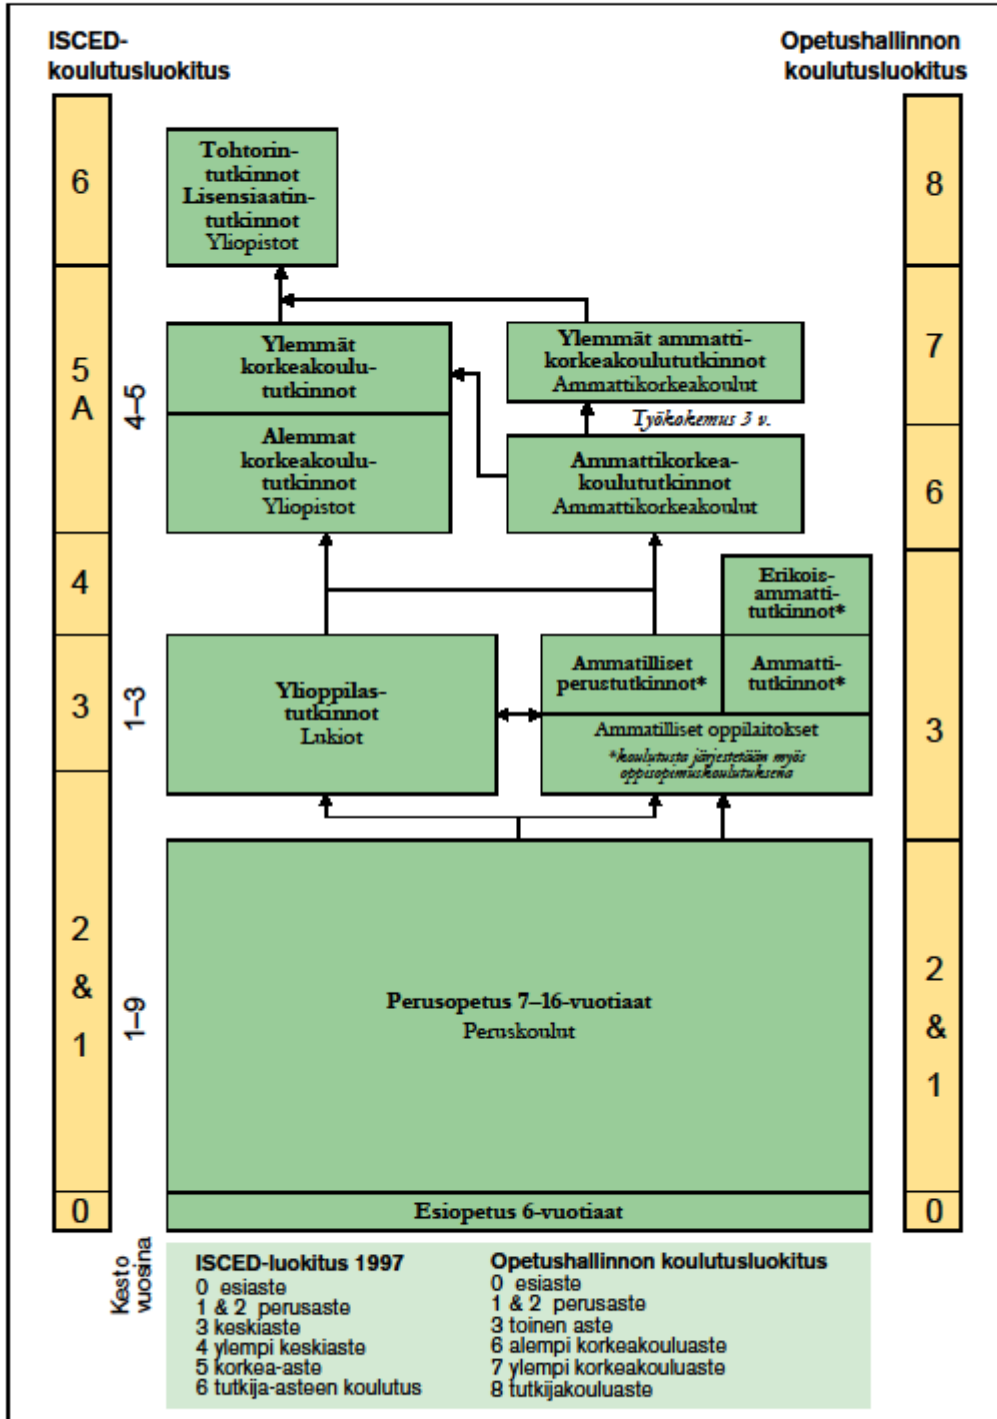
ISCED-koulutusluokitus

Opetushallinnon koulutusluokitus

6

5 A

4

3

2 & 1

0

8

7

6

3

2 & 1

0

Tohtorintutkinnot
Lisensiaatintutkinnot
Yliopistot

4–5

Ylemmät korkeakoulututkinnot

Ylemmät ammattikorkeakoulututkinnot
Ammattikorkeakoulut

Työkokemus 3 v.

Alemmat korkeakoulututkinnot
Yliopistot

Ammattikorkeakoulututkinnot
Ammattikorkeakoulut

Erikoisammattitutkinnot*

1–3

Ylioppilastutkinnot
Lukiot

Ammatilliset perustutkinnot*

Ammattitutkinnot*

Ammatilliset oppilaitokset
*koulutusta järjestetään myös oppisopimuskoulutuksena

1–9

Perusopetus 7–16-vuotiaat
Peruskoulut

Esiopetus 6-vuotiaat

Kesto vuosina

ISCED-luokitus 1997
0 esiaste
1 & 2 perusaste
3 keskiaste
4 ylempi keskiaste
5 korkea-aste
6 tutkija-asteen koulutus

Opetushallinnon koulutusluokitus
0 esiaste
1 & 2 perusaste
3 toinen aste
6 alempi korkeakouluaste
7 ylempi korkeakouluaste
8 tutkijakouluaste